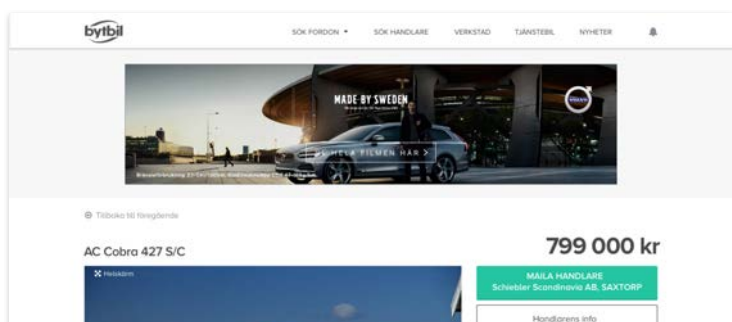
bytbil

SÖK FORDON ▾ SÖK HANDLARE VERKSTAD TJÄNSTEBIL NYHETER

MADE BY SWEDEN

SE HELA FILMEN HÄR >

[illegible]

Tillbaka till föregående

AC Cobra 427 S/C

799 000 kr

Helskärm

MAILA HANDLARE
Schiebler Scandinavia AB, SAXTORP

Handlarens info